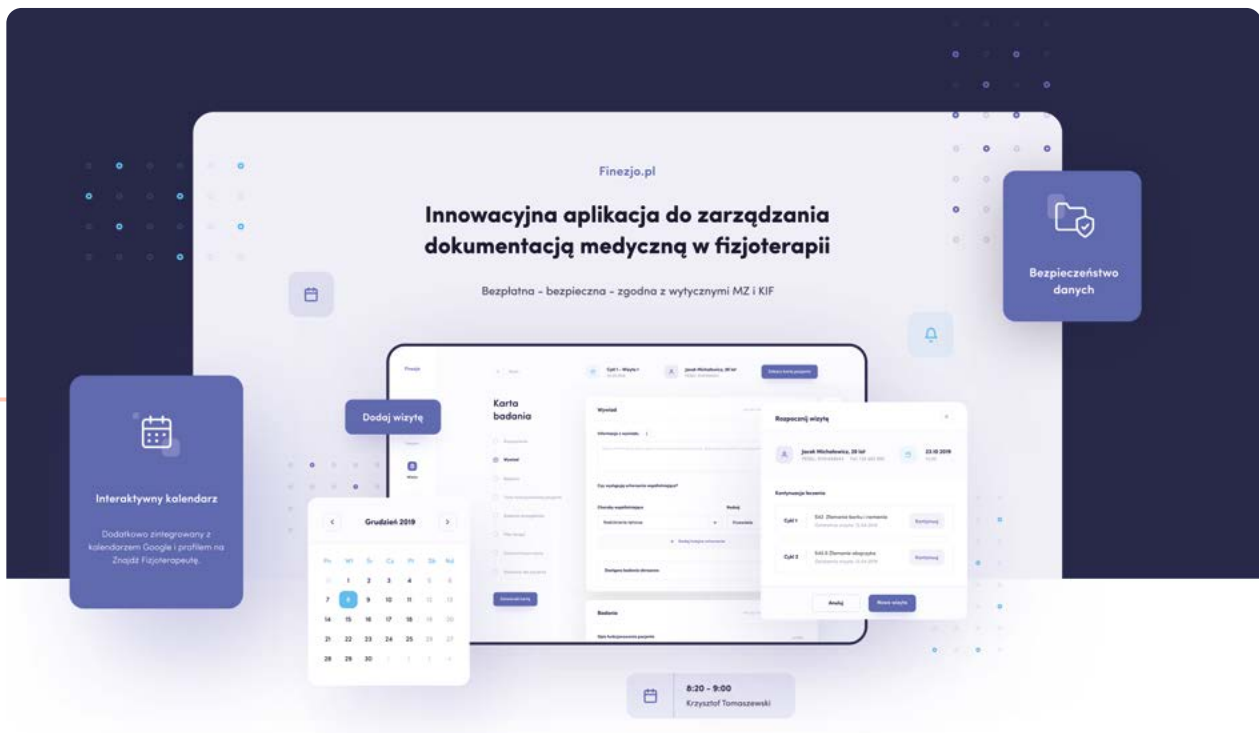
Finezjo.pl

Innowacyjna aplikacja do zarządzania dokumentacją medyczną w fizjoterapii

Bezpłatna - bezpieczna - zgodna z wytycznymi MZ i KIF

Bezpieczeństwo danych

Interaktywny kalendarz

Dodatkowo zintegrowany z kalendarzem Google i profilem na Znajdź Fizjoterapeutę.

Dodaj wizytę

Karta badania

Wywiad

Rozpocznij wizytę

Jacek Michałowicz, 38 lat

23.10.2019

Kontynuacja leczenia

Cykl 1

Cykl 2

Kontynuuj

Kontynuuj

Anuluj

Nowa wizyta

Badanie

Grudzień 2019

| Pn | Wt | Śr | Cz | Pt | So | Nd |
|---|---|---|---|---|---|---|
| 31 | 1 | 2 | 3 | 4 | 5 | 6 |
| 7 | 8 | 9 | 10 | 11 | 12 | 13 |
| 14 | 15 | 16 | 17 | 18 | 19 | 20 |
| 21 | 22 | 23 | 24 | 25 | 26 | 27 |
| 28 | 29 | 30 | 1 | 2 | 3 | 4 |

8:20 - 9:00
Krzysztof Tomaszewski